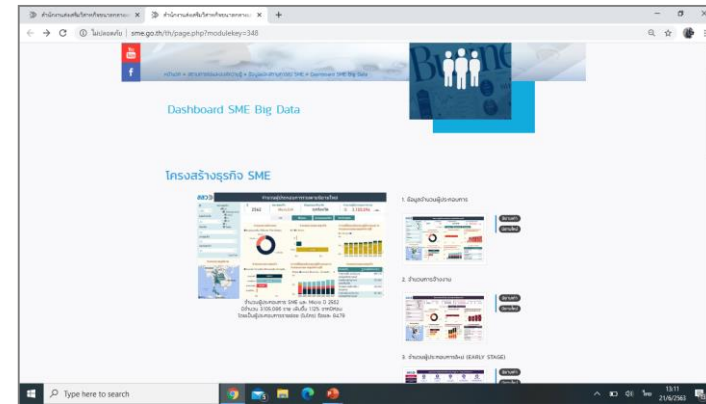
สำนักงานส่งเสริมวิสาหกิจขนาดกลาง ×
สำนักงานส่งเสริมวิสาหกิจขนาดกลาง ×
+
ไม่ปลอดภัย | sme.go.th/th/page.php?modulekey=348

หน้าหลัก » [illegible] » ข้อมูลสถิติ SME » Dashboard SME Big Data

Dashboard SME Big Data

โครงสร้างธุรกิจ SME

สสว

2562

3,105,096

จำนวนผู้ประกอบการ SME และ Micro ปี 2562 มีจำนวน 3,105,096 ราย เพิ่มขึ้น 1.0% จากปีก่อน
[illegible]

1. ข้อมูลจำนวนผู้ประกอบการ

2. จำนวนการจ้างงาน

3. จำนวนผู้ประกอบการใหม่ (EARLY STAGE)

Type here to search

13:11
21/6/2563